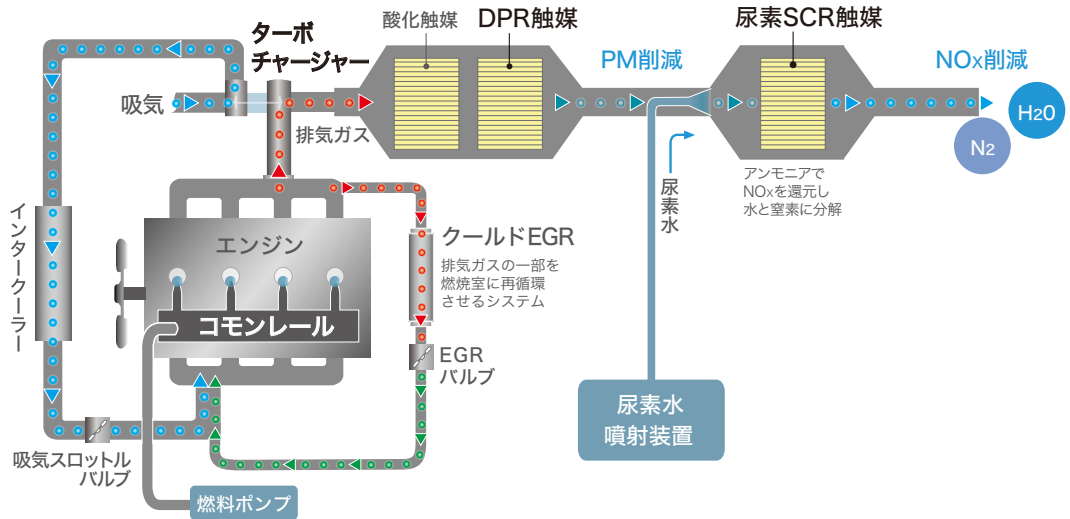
ターボ
チャージャー

酸化触媒

DPR触媒

PM削減

尿素SCR触媒

NOx削減

吸気

排気ガス

$H_2O$

$N_2$

アンモニアで
NOxを還元し
水と窒素に分解

尿素水

インタークーラー

エンジン

クールドEGR

排気ガスの一部を
燃焼室に再循環
させるシステム

コモンレール

EGR
バルブ

尿素水
噴射装置

吸気スロットル
バルブ

燃料ポンプ